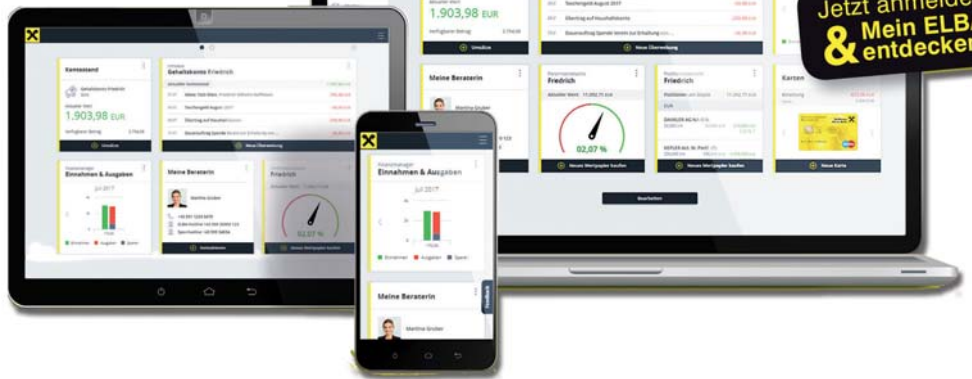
Jetzt anmelde
& Mein ELBA
entdecken

1.903,98 EUR
Umbuchen
Neue Überweisung

Meine Beraterin
Martina Gruber

Friedrich
02,07 %
Neues Wertpapier kaufen

Karten
Neue Karte

Bearbeiten

Kontostand
Gehaltskonto Friedrich
1.903,98 EUR
Umbuchen

Gehaltskonto Friedrich
Neue Überweisung

Einnahmen & Ausgaben
Juli 2017
Einnahmen Ausgaben Sparen

Meine Beraterin
Martina Gruber

Friedrich
02,07 %
Neues Wertpapier kaufen

Finanzmanager
Einnahmen & Ausgaben
Juli 2017
Einnahmen Ausgaben Sparen

Meine Beraterin
Martina Gruber

Feedback